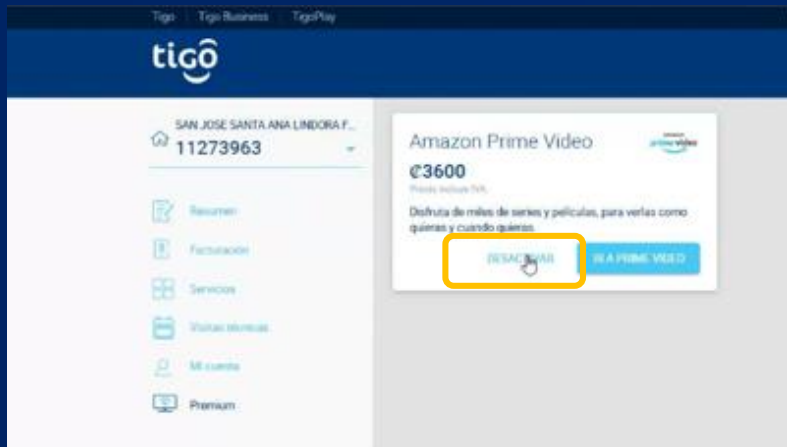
Tigo | Tigo Business | TigoPlay

tigo

SAN JOSE SANTA ANA LINDORA F...
11273963

Resumen

Facturación

Servicios

Visitas técnicas

Mi cuenta

Premium

Amazon Prime Video

prime video

₡3600

Precio incluye IVA

Disfruta de miles de series y películas, para verlas como quieras y cuando quieras.

DESACTIVAR

IR A PRIME VIDEO